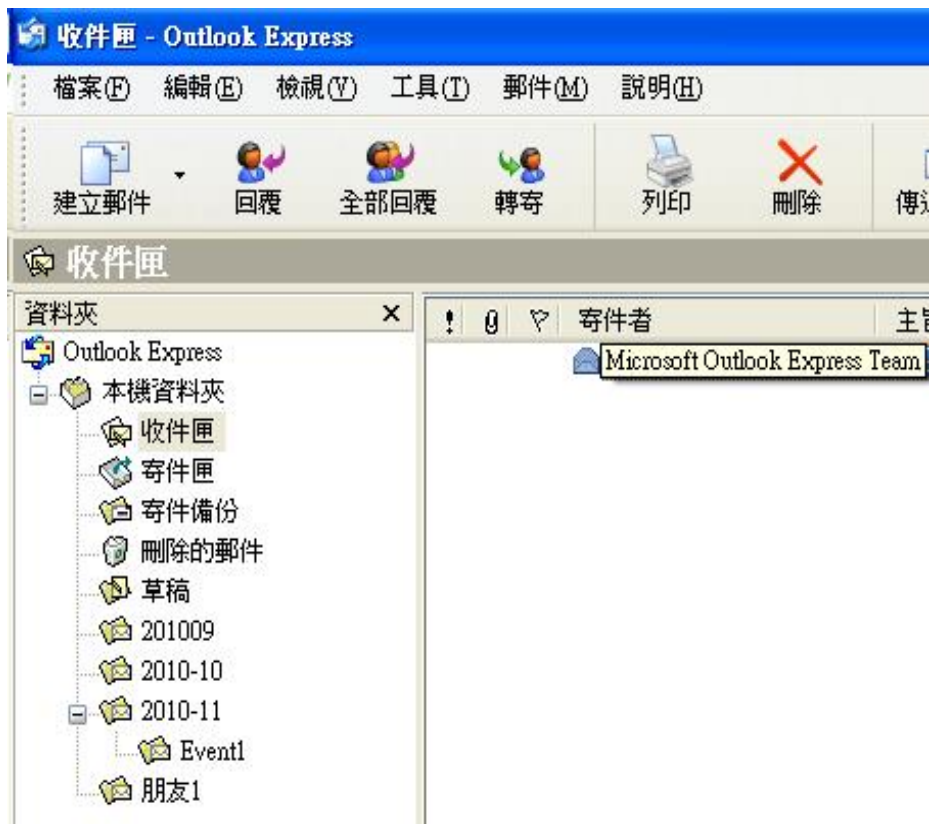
收件匣 - Outlook Express

檔案(F) 編輯(E) 檢視(V) 工具(T) 郵件(M) 說明(H)

建立郵件 回覆 全部回覆 轉寄 列印 刪除 傳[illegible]

收件匣

資料夾 ×

Outlook Express
本機資料夾
收件匣
寄件匣
寄件備份
刪除的郵件
草稿
201009
2010-10
2010-11
Event1
朋友1

! 寄件者 主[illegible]

Microsoft Outlook Express Team